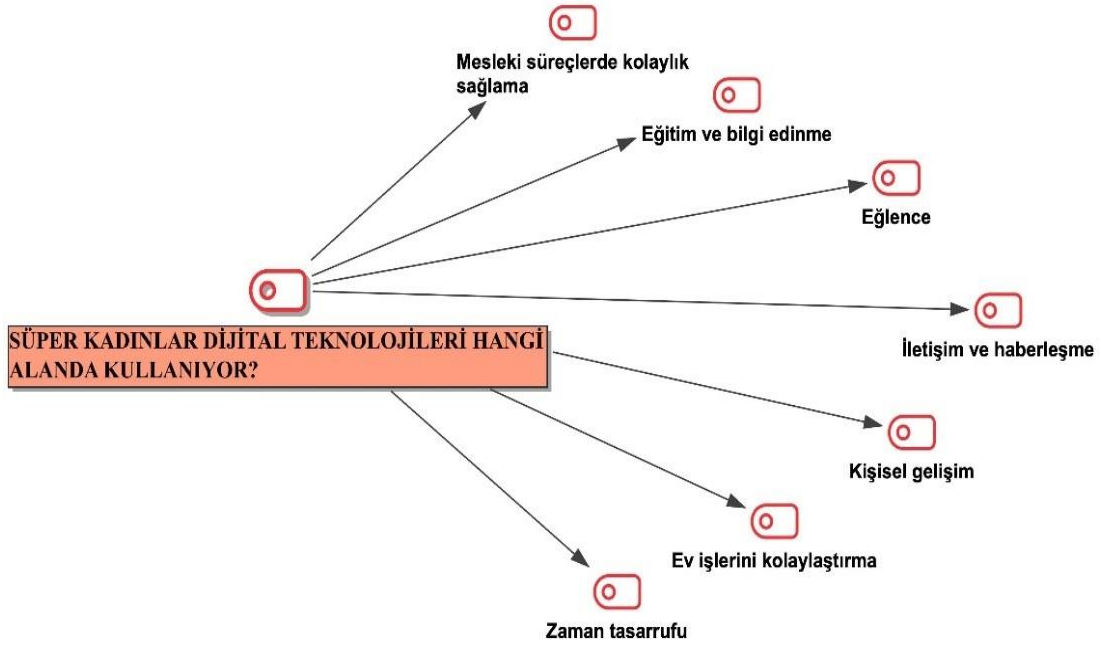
SÜPER KADINLAR DİJİTAL TEKNOLOJİLERİ HANGİ ALANDA KULLANIYOR?

Mesleki süreçlerde kolaylık sağlama

Eğitim ve bilgi edinme

Eğlence

İletişim ve haberleşme

Kişisel gelişim

Ev işlerini kolaylaştırma

Zaman tasarrufu